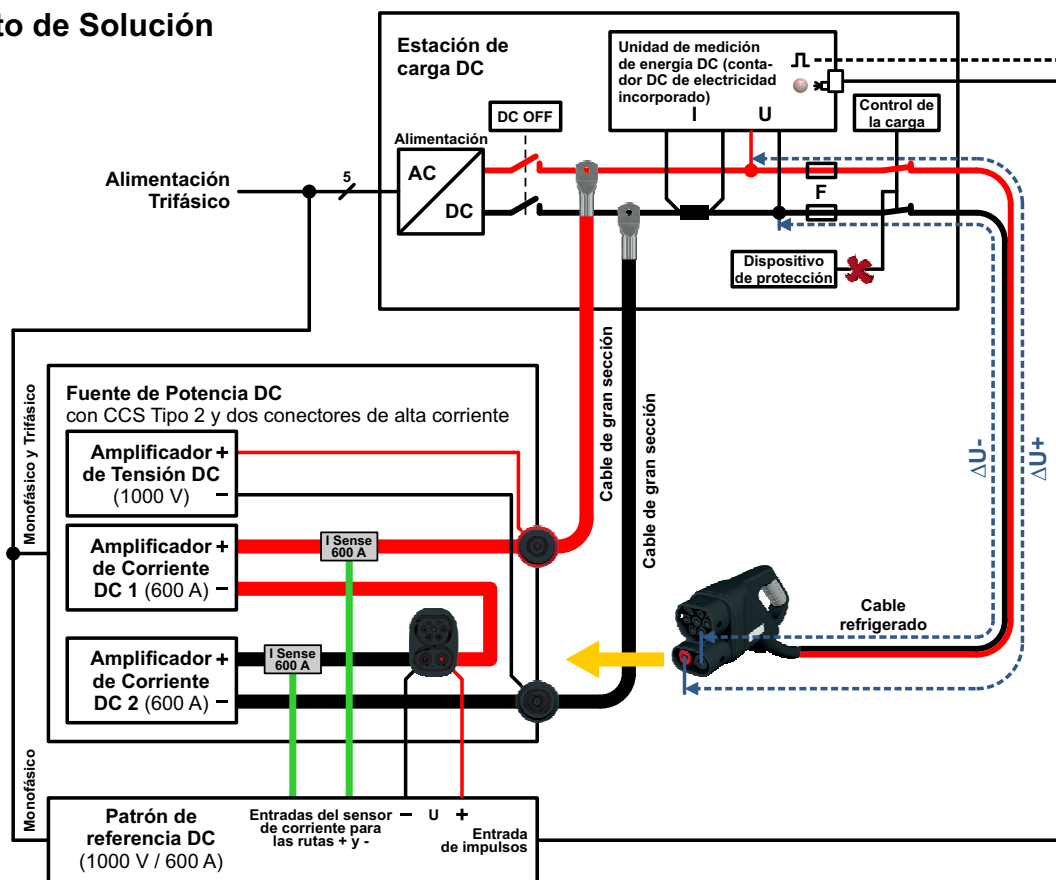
to de Solución

Estación de carga DC

Unidad de medición de energía DC (contador DC de electricidad incorporado)

I U

DC OFF

Control de la carga

Alimentación

AC

DC

F

Alimentación Trifásico

5

Dispositivo de protección

Cable de gran sección

Cable de gran sección

Monofásico y Trifásico

Fuente de Potencia DC
con CCS Tipo 2 y dos conectores de alta corriente

Amplificador de Tensión DC (1000 V) + −

Amplificador de Corriente DC 1 (600 A) + −

I Sense 600 A

Amplificador de Corriente DC 2 (600 A) + −

I Sense 600 A

ΔU-

ΔU+

Cable refrigerado

Monofásico

Patrón de referencia DC (1000 V / 600 A)

Entradas del sensor de corriente para las rutas + y -

− U +

Entrada de impulsos